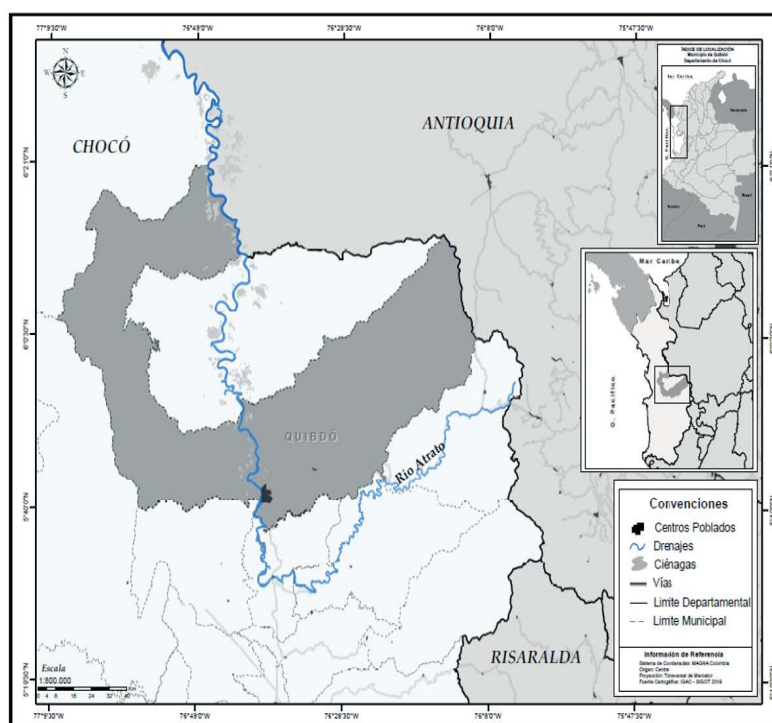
77°9'30"W 76°49'0"W 76°28'30"W 76°8'0"W 75°47'30"W

N
W E
S

CHOCÓ

ANTIOQUIA

ÍNDICE DE LOCALIZACIÓN
Municipio de Quibdó
Departamento de Chocó

Mar Caribe

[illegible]

Mar Caribe

O. Pacífico

6°2'10"N

6°0'30"N

5°40'N

5°19'50"N

QUIBDÓ

Río Atrato

RISARALDA

Convenciones
Centros Poblados
Drenajes
Ciénagas
Vías
Límite Departamental
Límite Municipal

Información de Referencia
Sistema de Coordenadas: MAGNA Colombia
Origen: Centro
Proyección: Transversal de Mercator
Fuente Cartográfica: IGAC - SIGOT 2016

Escala
1:800.000
0 4 8 16 24 32 Km

77°9'30"W 76°49'0"W 76°28'30"W 76°8'0"W 75°47'30"W